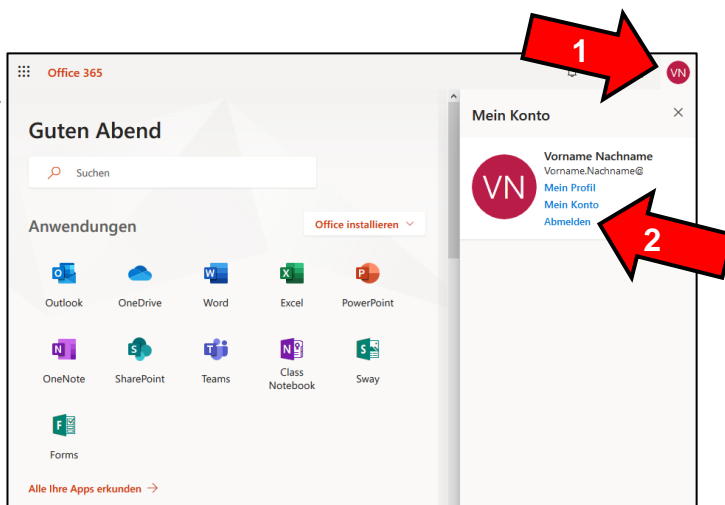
Office 365

VN

1

Guten Abend

Suchen

Anwendungen

Office installieren

Outlook

OneDrive

Word

Excel

PowerPoint

OneNote

SharePoint

Teams

Class Notebook

Sway

Forms

Alle Ihre Apps erkunden →

Mein Konto

×

VN

Vorname Nachname

Vorname.Nachname@

Mein Profil

Mein Konto

Abmelden

2